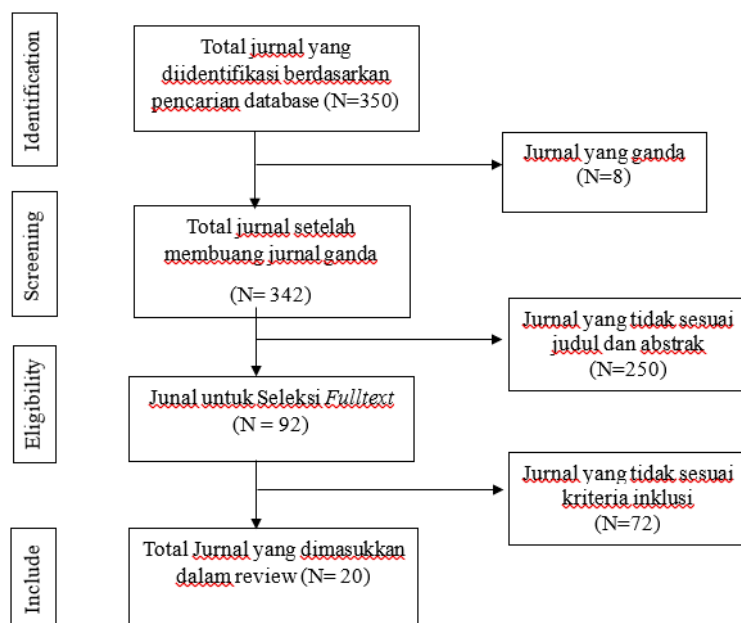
Identification

Total jurnal yang diidentifikasi berdasarkan pencarian database (N=350)

Jurnal yang ganda (N=8)

Screening

Total jurnal setelah membuang jurnal ganda

(N= 342)

Jurnal yang tidak sesuai judul dan abstrak (N=250)

Eligibility

Junal untuk Seleksi *Fulltext* (N = 92)

Jurnal yang tidak sesuai kriteria inklusi (N=72)

Include

Total Jurnal yang dimasukkan dalam review (N= 20)